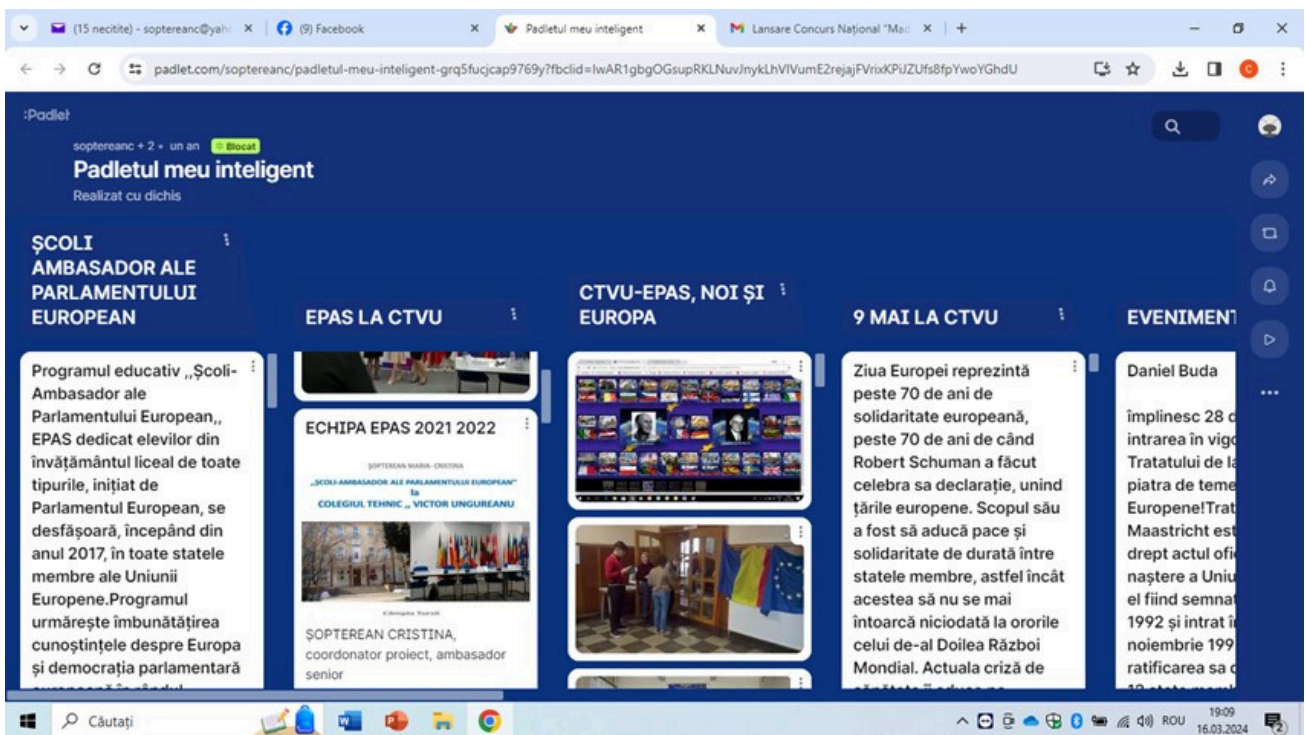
(15 necitite) - soptereanc@yah ×
(9) Facebook ×
Padletul meu inteligent ×
Lansare Concurs Național "Ma ×
+

padlet.com/soptereanc/padletul-meu-inteligent-grq5fucjcap9769y?fbclid=IwAR1gbgOGsupRKLNuvJnykLhVIVumE2rejajFVrixKPiJZUfs8fpYwoYGhdU

:Padlet

soptereanc + 2 • un an Blocat

Padletul meu inteligent

Realizat cu dichis

ȘCOLI AMBASADOR ALE PARLAMENTULUI EUROPEAN

Programul educativ ,,Școli-Ambasador ale Parlamentului European,, EPAS dedicat elevilor din învățământul liceal de toate tipurile, inițiat de Parlamentul European, se desfășoară, începând din anul 2017, în toate statele membre ale Uniunii Europene.Programul urmărește îmbunătățirea cunoștințele despre Europa și democrația parlamentară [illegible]

EPAS LA CTVU

ECHIPA EPAS 2021 2022

ȘOPTEREAN MARIA- CRISTINA

,,ȘCOLI-AMBASADOR ALE PARLAMENTULUI EUROPEAN" la COLEGIUL TEHNIC ,, VICTOR UNGUREANU

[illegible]

ȘOPTEREAN CRISTINA, coordonator proiect, ambasador senior

CTVU-EPAS, NOI ȘI EUROPA

9 MAI LA CTVU

Ziua Europei reprezintă peste 70 de ani de solidaritate europeană, peste 70 de ani de când Robert Schuman a făcut celebra sa declarație, unind țările europene. Scopul său a fost să aducă pace și solidaritate de durată între statele membre, astfel încât acestea să nu se mai întoarcă niciodată la ororile celui de-al Doilea Război Mondial. Actuala criză de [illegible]

EVENIMENT

Daniel Buda

împlinesc 28 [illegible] intrarea în vig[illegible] Tratatului de la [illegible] piatra de teme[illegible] Europene!Trat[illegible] Maastricht est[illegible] drept actul ofi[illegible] naștere a Uniu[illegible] el fiind semnat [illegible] 1992 și intrat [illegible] noiembrie 199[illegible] ratificarea sa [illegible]

Căutați

ROU 19:09 16.03.2024